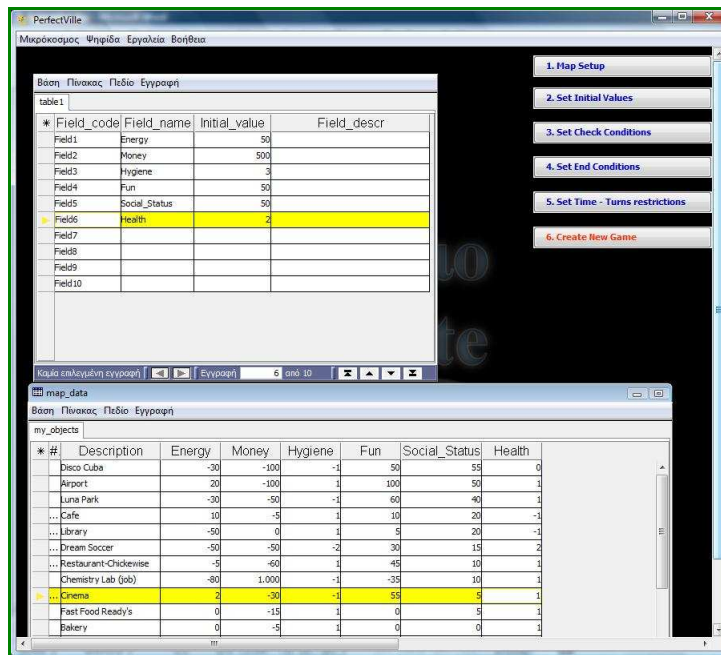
PerfectVille

Μικρόκοσμος Ψηφίδα Εργαλεία Βοήθεια

Βάση Πίνακας Πεδίο Εγγραφή

table1

| * | Field_code | Field_name | Initial_value | Field_descr |
|---|---|---|---|---|
| | Field1 | Energy | 50 | |
| | Field2 | Money | 500 | |
| | Field3 | Hygiene | 3 | |
| | Field4 | Fun | 50 | |
| | Field5 | Social_Status | 50 | |
| | Field6 | Health | 2 | |
| | Field7 | | | |
| | Field8 | | | |
| | Field9 | | | |
| | Field10 | | | |

Καμία επιλεγμένη εγγραφή Εγγραφή 6 από 10

1. Map Setup

2. Set Initial Values

3. Set Check Conditions

4. Set End Conditions

5. Set Time - Turns restrictions

6. Create New Game

map_data

Βάση Πίνακας Πεδίο Εγγραφή

my_objects

| * | # | Description | Energy | Money | Hygiene | Fun | Social_Status | Health |
|---|---|---|---|---|---|---|---|---|
| | | Disco Cuba | -30 | -100 | -1 | 50 | 55 | 0 |
| | | Airport | 20 | -100 | 1 | 100 | 50 | 1 |
| | | Luna Park | -30 | -50 | -1 | 60 | 40 | 1 |
| | ... | Cafe | 10 | -5 | 1 | 10 | 20 | -1 |
| | ... | Library | -50 | 0 | 1 | 5 | 20 | -1 |
| | ... | Dream Soccer | -50 | -50 | -2 | 30 | 15 | 2 |
| | ... | Restaurant-Chickewise | -5 | -60 | 1 | 45 | 10 | 1 |
| | | Chemistry Lab (job) | -80 | 1.000 | -1 | -35 | 10 | 1 |
| | ... | Cinema | 2 | -30 | -1 | 55 | 5 | 1 |
| | | Fast Food Ready's | 0 | -15 | 1 | 0 | 5 | 1 |
| | | Bakery | 0 | -5 | 1 | 0 | 0 | 1 |